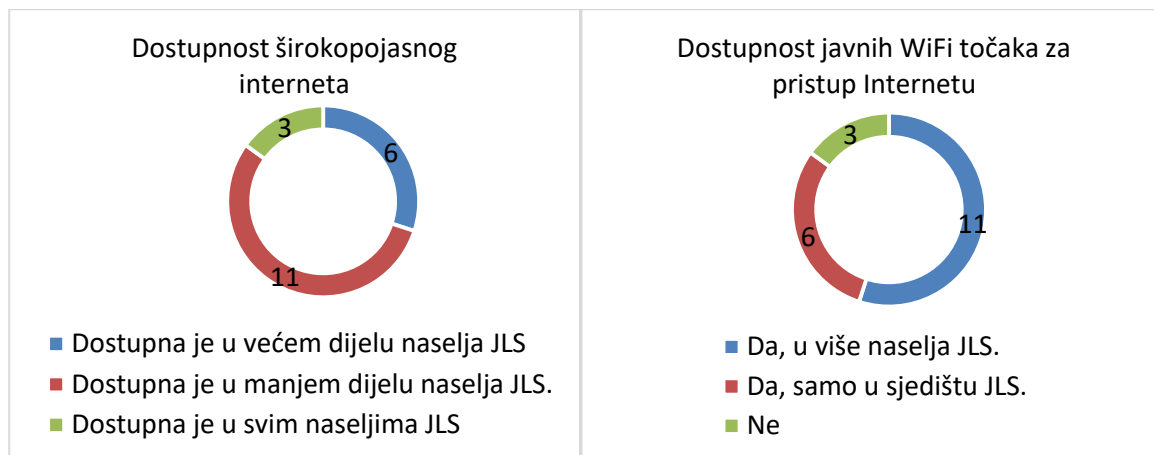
Dostupnost širokopojasnog interneta

3
6
11

Dostupna je u većem dijelu naselja JLS
Dostupna je u manjem dijelu naselja JLS.
Dostupna je u svim naseljima JLS

Dostupnost javnih WiFi točaka za pristup Internetu

3
11
6

Da, u više naselja JLS.
Da, samo u sjedištu JLS.
Ne